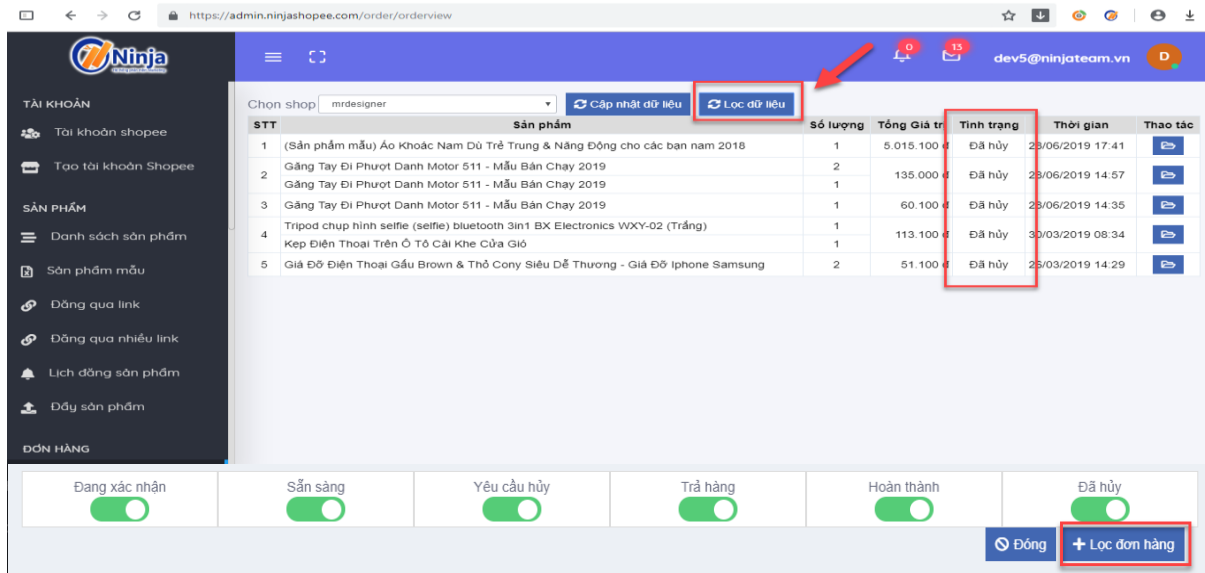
https://admin.ninjashopee.com/order/orderview

Ninja

0 13 dev5@ninjateam.vn D

TÀI KHOẢN
Tài khoản shopee
Tạo tài khoản Shopee

SẢN PHẨM
Danh sách sản phẩm
Sản phẩm mẫu
Đăng qua link
Đăng qua nhiều link
Lịch đăng sản phẩm
Đẩy sản phẩm

ĐƠN HÀNG

Chọn shop mrdesigner
Cập nhật dữ liệu
Lọc dữ liệu

| STT | Sản phẩm | Số lượng | Tổng Giá tr | Tình trạng | Thời gian | Thao tác |
|---|---|---|---|---|---|---|
| 1 | (Sản phẩm mẫu) Áo Khoác Nam Dù Trẻ Trung & Năng Động cho các bạn nam 2018 | 1 | 5.015.100 đ | Đã hủy | 28/06/2019 17:41 | |
| 2 | Găng Tay Đi Phượt Danh Motor 511 - Mẫu Bán Chạy 2019<br>Găng Tay Đi Phượt Danh Motor 511 - Mẫu Bán Chạy 2019 | 2<br>1 | 135.000 đ | Đã hủy | 28/06/2019 14:57 | |
| 3 | Găng Tay Đi Phượt Danh Motor 511 - Mẫu Bán Chạy 2019 | 1 | 60.100 đ | Đã hủy | 28/06/2019 14:35 | |
| 4 | Tripod chụp hình selfie (selfie) bluetooth 3in1 BX Electronics WXY-02 (Trắng)<br>Kẹp Điện Thoại Trên Ô Tô Cài Khe Cửa Gió | 1<br>1 | 113.100 đ | Đã hủy | 30/03/2019 08:34 | |
| 5 | Giá Đỡ Điện Thoại Gấu Brown & Thỏ Cony Siêu Dễ Thương - Giá Đỡ Iphone Samsung | 2 | 51.100 đ | Đã hủy | 26/03/2019 14:29 | |

Đang xác nhận | Sẵn sàng | Yêu cầu hủy | Trả hàng | Hoàn thành | Đã hủy

Đóng
+ Lọc đơn hàng